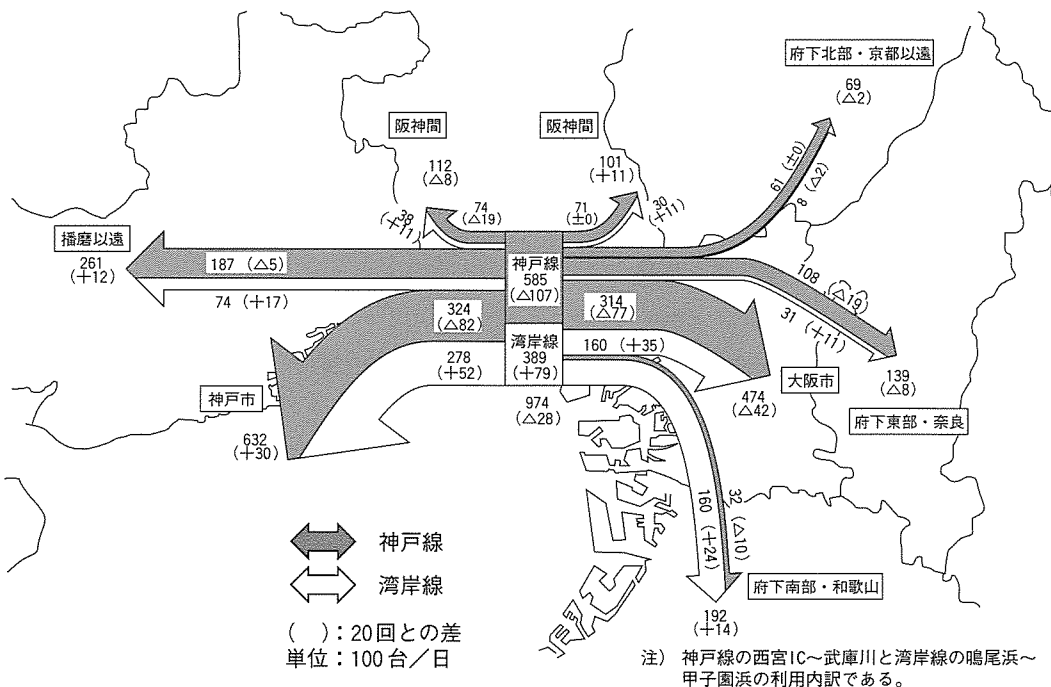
府下北部・京都以遠

69
(△2)

阪神間

阪神間

112
(△8)

101
(＋11)

74
(△19)

71
(±0)

61 (±0)

8 (△2)

38
(＋11)

30
(＋11)

播磨以遠

261
(＋12)

187 (△5)

神戸線
585
(△107)

108 (△19)

74 (＋17)

324
(△82)

314
(△77)

31 (＋11)

湾岸線
389
(＋79)

160 (＋35)

139
(△8)

278
(＋52)

大阪市

神戸市

974
(△28)

474
(△42)

府下東部・奈良

632
(＋30)

160 (＋24)

32 (△10)

神戸線

湾岸線

府下南部・和歌山

192
(＋14)

( ):20回との差
単位:100台/日

注) 神戸線の西宮IC～武庫川と湾岸線の鳴尾浜～甲子園浜の利用内訳である。